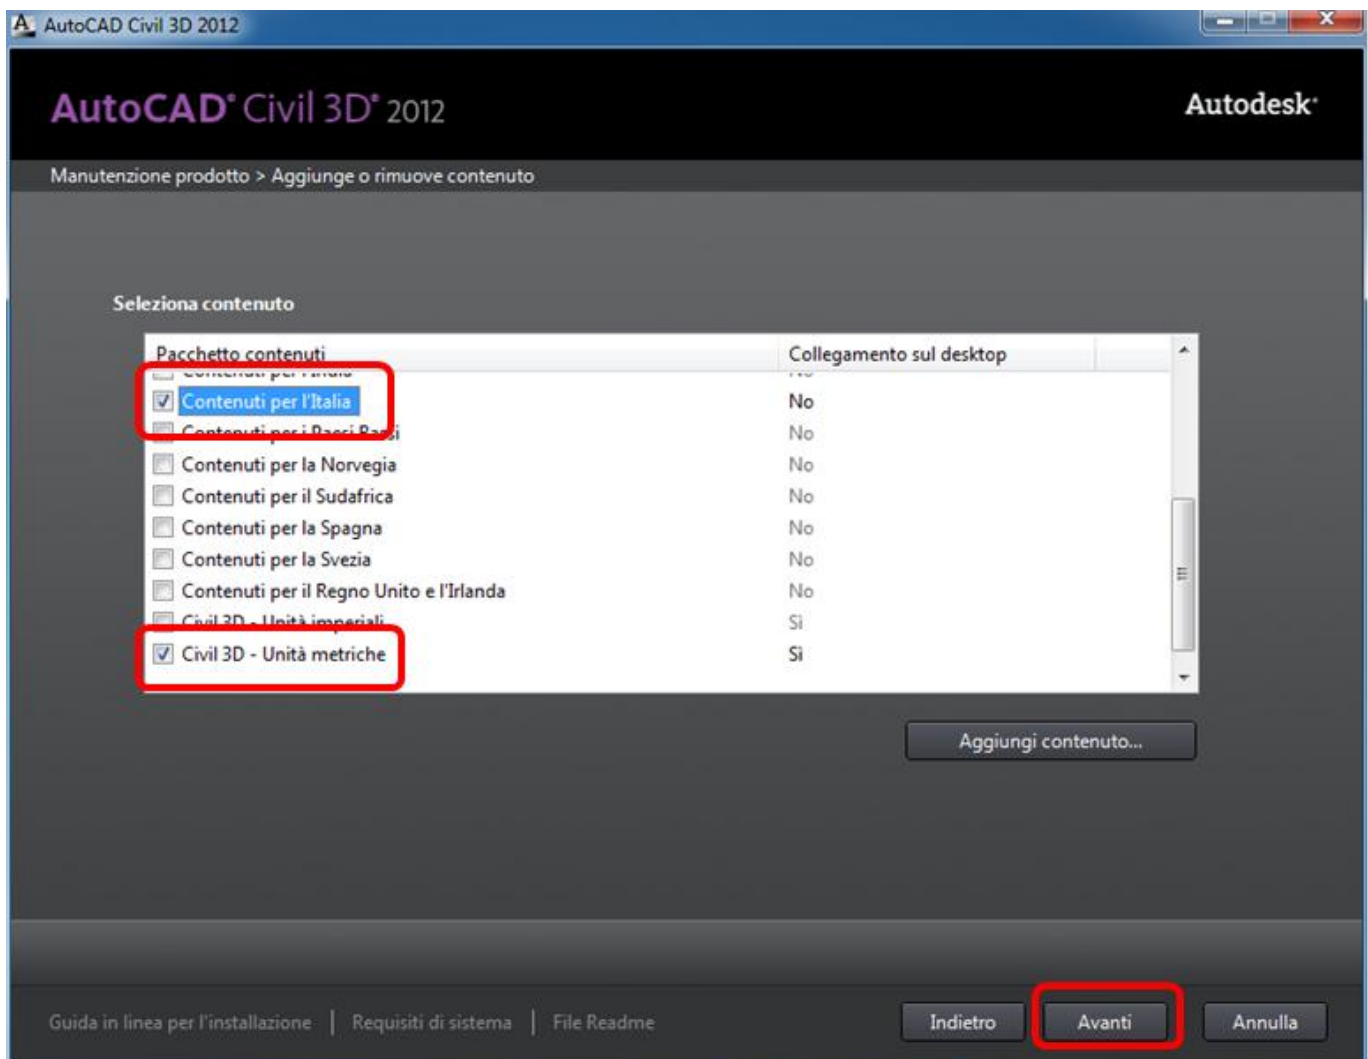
AutoCAD Civil 3D 2012

AutoCAD® Civil 3D® 2012

Autodesk®

Manutenzione prodotto > Aggiunge o rimuove contenuto

Seleziona contenuto

| Pacchetto contenuti | Collegamento sul desktop |
|---|---|
| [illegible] | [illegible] |
| Contenuti per l'Italia | No |
| Contenuti per i Paesi Bassi | No |
| Contenuti per la Norvegia | No |
| Contenuti per il Sudafrica | No |
| Contenuti per la Spagna | No |
| Contenuti per la Svezia | No |
| Contenuti per il Regno Unito e l'Irlanda | No |
| Civil 3D - Unità imperiali | Sì |
| Civil 3D - Unità metriche | Sì |

Aggiungi contenuto...

Guida in linea per l'installazione | Requisiti di sistema | File Readme

Indietro

Avanti

Annulla